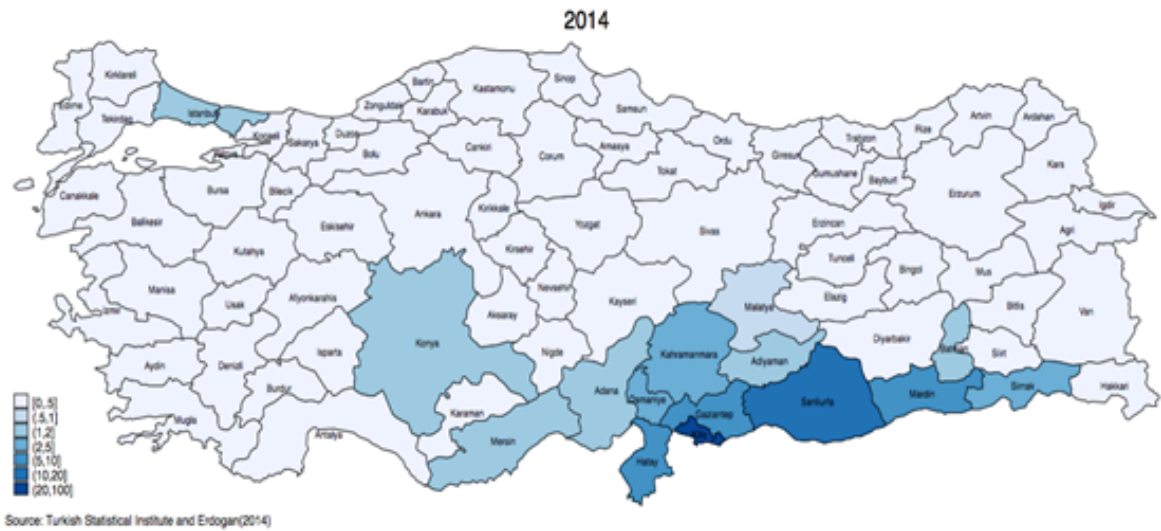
2014

Kirklareli
Edirne
Tekirdag
Istanbul
Kocaeli
Yalova
Sakarya
Duzce
Zonguldak
Bartin
Karabuk
Kastamonu
Sinop
Samsun
Bolu
Cankiri
Corum
Amasya
Ordu
Giresun
Trabzon
Rize
Artvin
Ardahan
Kars
Igdir
Canakkale
Bursa
Bilecik
Balikesir
Eskisehir
Ankara
Kirikkale
Yozgat
Tokat
Sivas
Gumushane
Bayburt
Erzurum
Erzincan
Agri
Kutahya
Kirsehir
Tunceli
Bingol
Mus
Manisa
Usak
Afyonkarahisar
Nevsehir
Kayseri
Malatya
Elazig
Bitlis
Van
Izmir
Aksaray
Diyarbakir
Batman
Siirt
Konya
Kahramanmaras
Adiyaman
Aydin
Denizli
Isparta
Nigde
Adana
Osmaniye
Gaziantep
Sanliurfa
Mardin
Sirnak
Hakkari
Mugla
Burdur
Karaman
Kilis
Antalya
Mersin
Hatay

[0,.5]
(.5,1]
(1,2]
(2,5]
(5,10]
(10,20]
(20,100]

Source: Turkish Statistical Institute and Erdogan(2014)